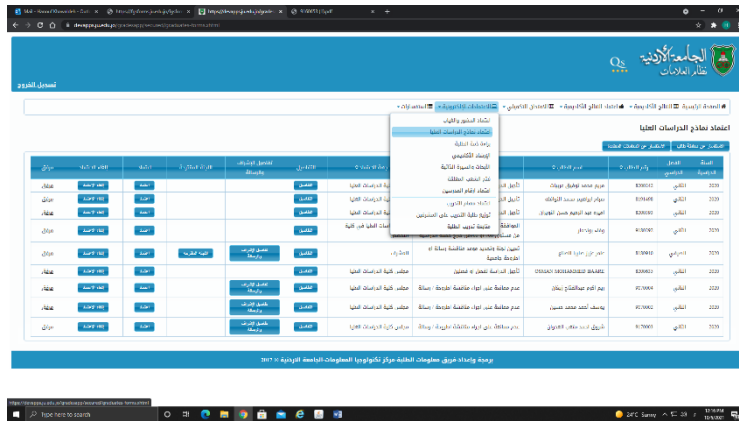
Mail - ... | https://... | https://devapps.ju.edu.jo/... | 9/2021 | Staff

devapps.ju.edu.jo

الجامعة الأردنية
نظام العلامات

تسجيل الخروج

الصفحة الرئيسية | النتائج الأكاديمية | أعمال الطلاب الأكاديمية | الدعم الأكاديمي | الاعتمادات الإدارية | المساعدات

اعتماد نماذج الدراسات العليا

تسجيل المحتوى والنتائج
اعتماد نماذج الدراسات العليا
دراسة طلبة الخطة
الإرشاد الأكاديمي
الخطط والسيرة الذاتية
عدد المقررات المطلوبة
اعتماد أعضاء التدريسيين
توزيع طلبة التعليم على المشرفين
متابعة تخرج الطلبة

| السنة الدراسية | الفصل | رقم الطالب | اسم الطالب | نوع النموذج | الحالة | التفاصيل | تفاصيل الإشراف والمناقشة | الإرشاد | قبول | رفض | عرض |
|---|---|---|---|---|---|---|---|---|---|---|---|
| 2020 | الثاني | 8200142 | مريم محمد توفيق عويضات | تأجيل الدراسة | | التفاصيل | | | اعتماد | إلغاء الاعتماد | معتمد |
| 2020 | الثاني | 8200145 | سوار ابراهيم سعيد الزوايدة | تأجيل الدراسة | | التفاصيل | | | اعتماد | إلغاء الاعتماد | معتمد |
| 2020 | الثاني | 8200080 | اميره عبد الرحيم حسن المومني | تأجيل الدراسة | | التفاصيل | | | اعتماد | إلغاء الاعتماد | معتمد |
| 2020 | الثاني | 8150031 | وفاء ... | | | التفاصيل | | | اعتماد | إلغاء الاعتماد | معتمد |
| 2020 | الصيفي | 8150048 | ... | تعيين لجنة وتحديد موعد مناقشة رسالة أو أطروحة جامعية | المشرف | التفاصيل | تفاصيل الإشراف والمناقشة | تغيير المشرف | اعتماد | إلغاء الاعتماد | معتمد |
| 2020 | الثاني | 8200023 | OMAR MOHAMMED ... | تأجيل الدراسة للفصل او فصلين | مجلس كلية الدراسات العليا | التفاصيل | | | اعتماد | إلغاء الاعتماد | معتمد |
| 2020 | الثاني | 8170064 | ريم ... | عدم ممانعة عنوان أو ملخص أطروحة / رسالة | مجلس كلية الدراسات العليا | التفاصيل | تفاصيل الإشراف والمناقشة | | اعتماد | إلغاء الاعتماد | معتمد |
| 2020 | الثاني | 8170063 | يوسف أحمد محمد ... | عدم ممانعة عنوان أو ملخص أطروحة / رسالة | مجلس كلية الدراسات العليا | التفاصيل | تفاصيل الإشراف والمناقشة | | اعتماد | إلغاء الاعتماد | معتمد |
| 2020 | الثاني | 8170065 | ... | عدم ممانعة عنوان أو ملخص أطروحة / رسالة | مجلس كلية الدراسات العليا | التفاصيل | تفاصيل الإشراف والمناقشة | | اعتماد | إلغاء الاعتماد | معتمد |

برمجة وإعداد فريق معلومات الطلبة مركز تكنولوجيا المعلومات الجامعة الأردنية © 2017

Type here to search
24°C Sunny
10:16 PM
7/19/2021